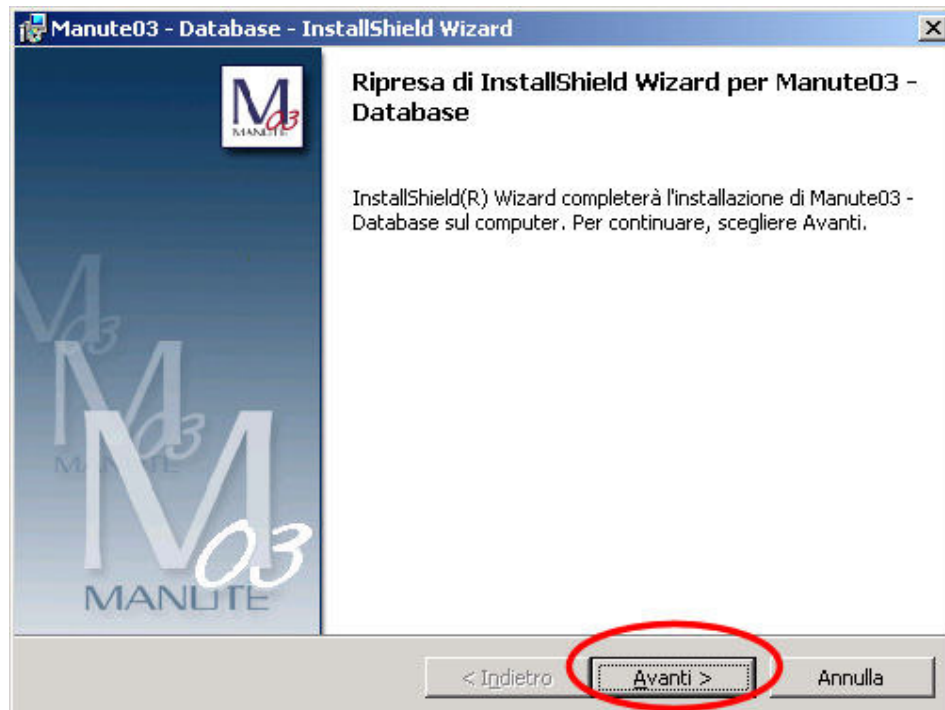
Manute03 - Database - InstallShield Wizard

×

M 03 MANUTE

Ripresa di InstallShield Wizard per Manute03 - Database

InstallShield(R) Wizard completerà l'installazione di Manute03 - Database sul computer. Per continuare, scegliere Avanti.

M 03 MANUTE

M 03 MANUTE

< Indietro

Avanti >

Annulla